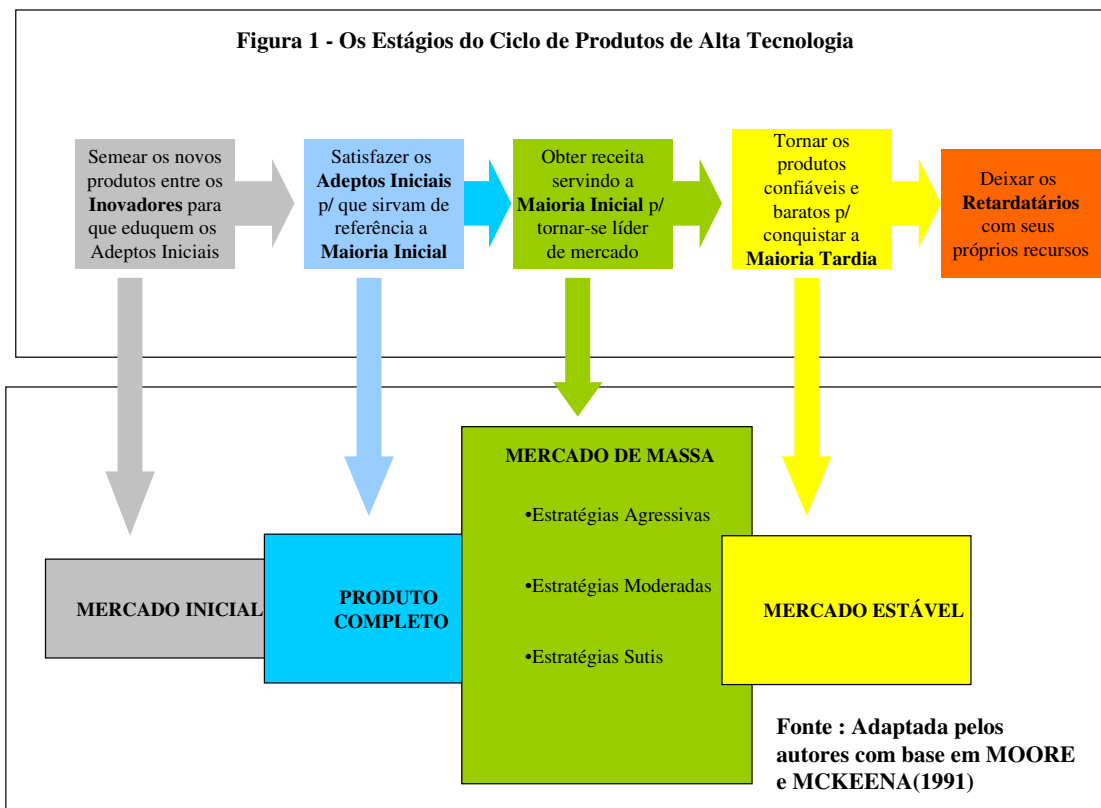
Figura 1 - Os Estágios do Ciclo de Produtos de Alta Tecnologia

Semear os novos produtos entre os **Inovadores** para que eduquem os Adeptos Iniciais

Satisfazer os **Adeptos Iniciais** p/ que sirvam de referência a **Maioria Inicial**

Obter receita servindo a **Maioria Inicial** p/ tornar-se líder de mercado

Tornar os produtos confiáveis e baratos p/ conquistar a **Maioria Tardia**

Deixar os **Retardatários** com seus próprios recursos

MERCADO DE MASSA

•Estratégias Agressivas

•Estratégias Moderadas

•Estratégias Sutis

MERCADO INICIAL

PRODUTO COMPLETO

MERCADO ESTÁVEL

Fonte : Adaptada pelos autores com base em MOORE e MCKEENA(1991)